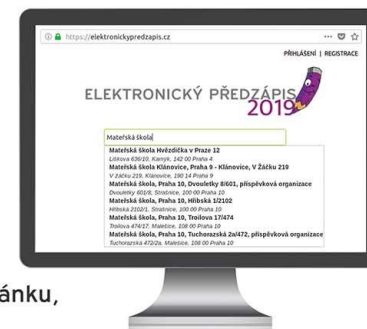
https://elektronickypredzapis.cz

PŘIHLÁŠENÍ | REGISTRACE

ELEKTRONICKÝ PŘEDZÁPIS 2019

Mateřská škola

Mateřská škola Hvězdička v Praze 12
Liškova 636/10, Kamýk, 142 00 Praha 4
Mateřská škola Klánovice, Praha 9 - Klánovice, V Žáčku 219
V žáčku 219, Klánovice, 190 14 Praha 9
Mateřská škola, Praha 10, Dvouletky 8/601, příspěvková organizace
Dvouletky 601/8, Strašnice, 100 00 Praha 10
Mateřská škola, Praha 10, Hlíbská 1/2102
Hlíbská 2102/1, Strašnice, 100 00 Praha 10
Mateřská škola, Praha 10, Troilova 17/474
Troilova 474/17, Malešice, 108 00 Praha 10
Mateřská škola, Praha 10, Tuchorazská 2a/472, příspěvková organizace
Tuchorazská 472/2a, Malešice, 108 00 Praha 10

ánku,